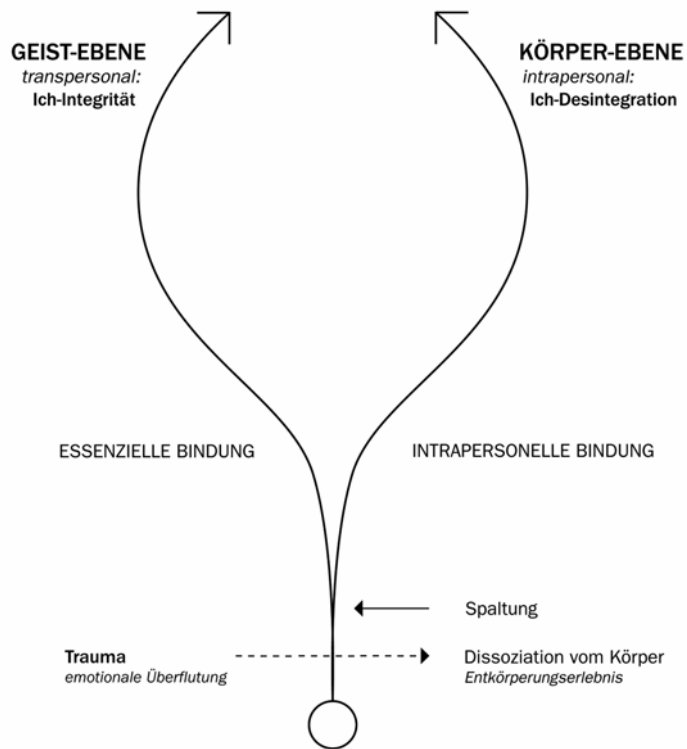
GEIST-EBENE
transpersonal:
Ich-Integrität

KÖRPER-EBENE
intrapersonal:
Ich-Desintegration

ESSENZIELLE BINDUNG

INTRAPERSONELLE BINDUNG

Spaltung

Trauma
emotionale Überflutung

Dissoziation vom Körper
Entkörperungserlebnis